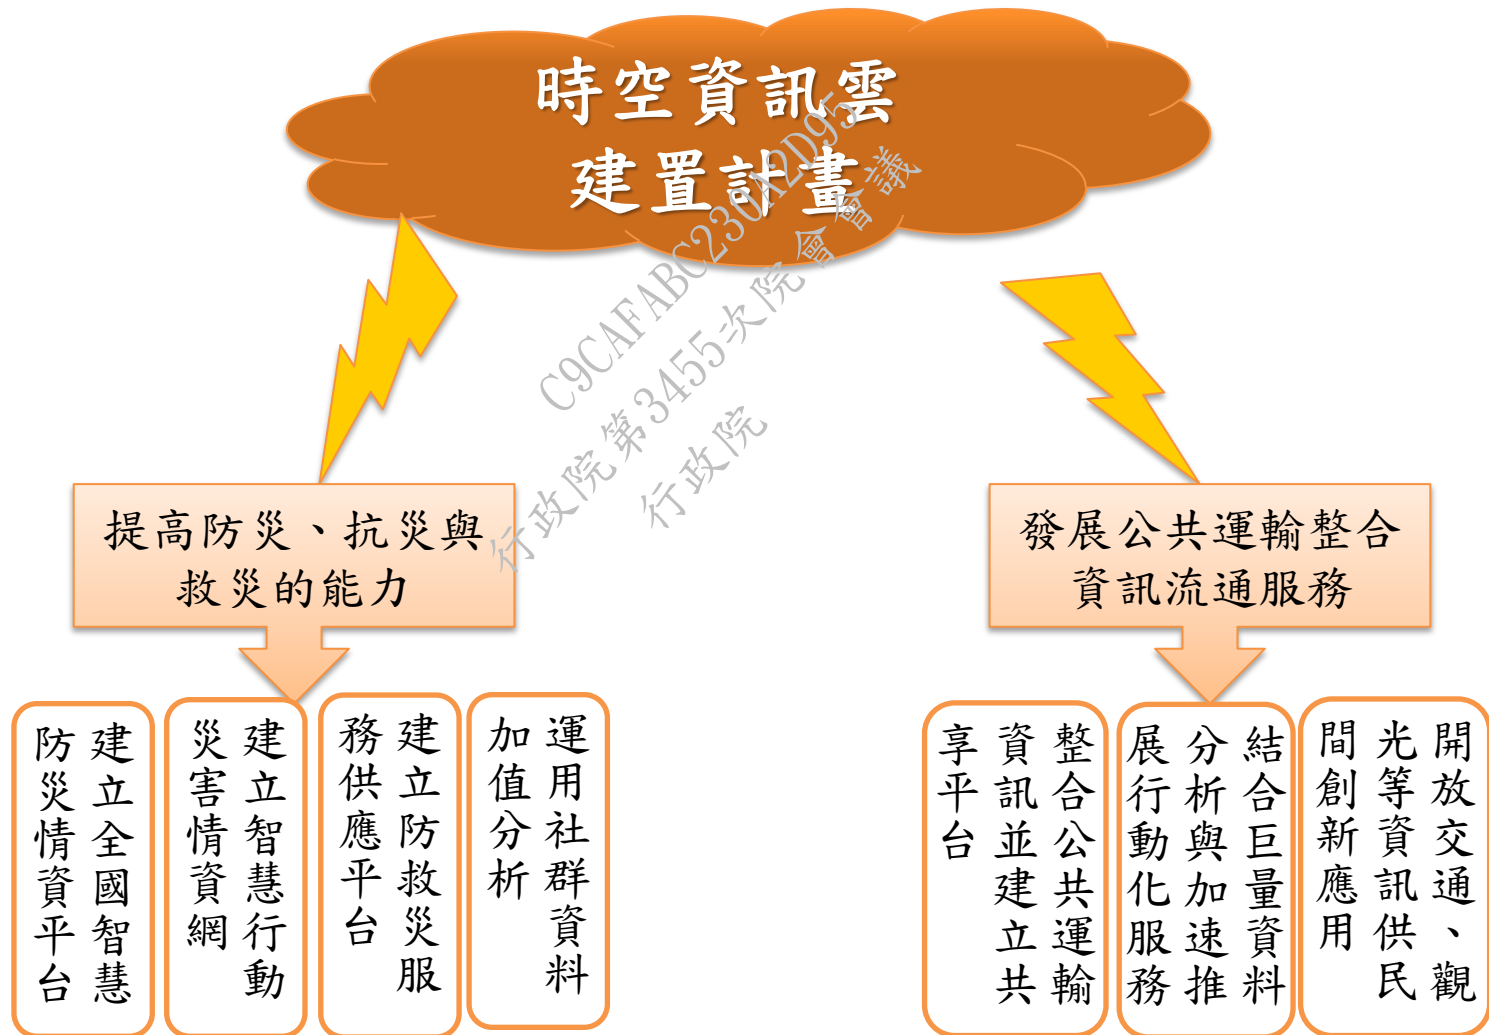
時空資訊雲
建置計畫

C9CAFABC230A2DD95
行政院第3455次院會會議
行政院

提高防災、抗災與救災的能力

發展公共運輸整合資訊流通服務

建立全國智慧防災情資平台

建立智慧行動災害情資網

建立防救災服務供應平台

運用社群資料加值分析

整合公共運輸資訊並建立共享平台

結合巨量資料分析與加速推展行動化服務

開放交通、觀光等資訊供民間創新應用